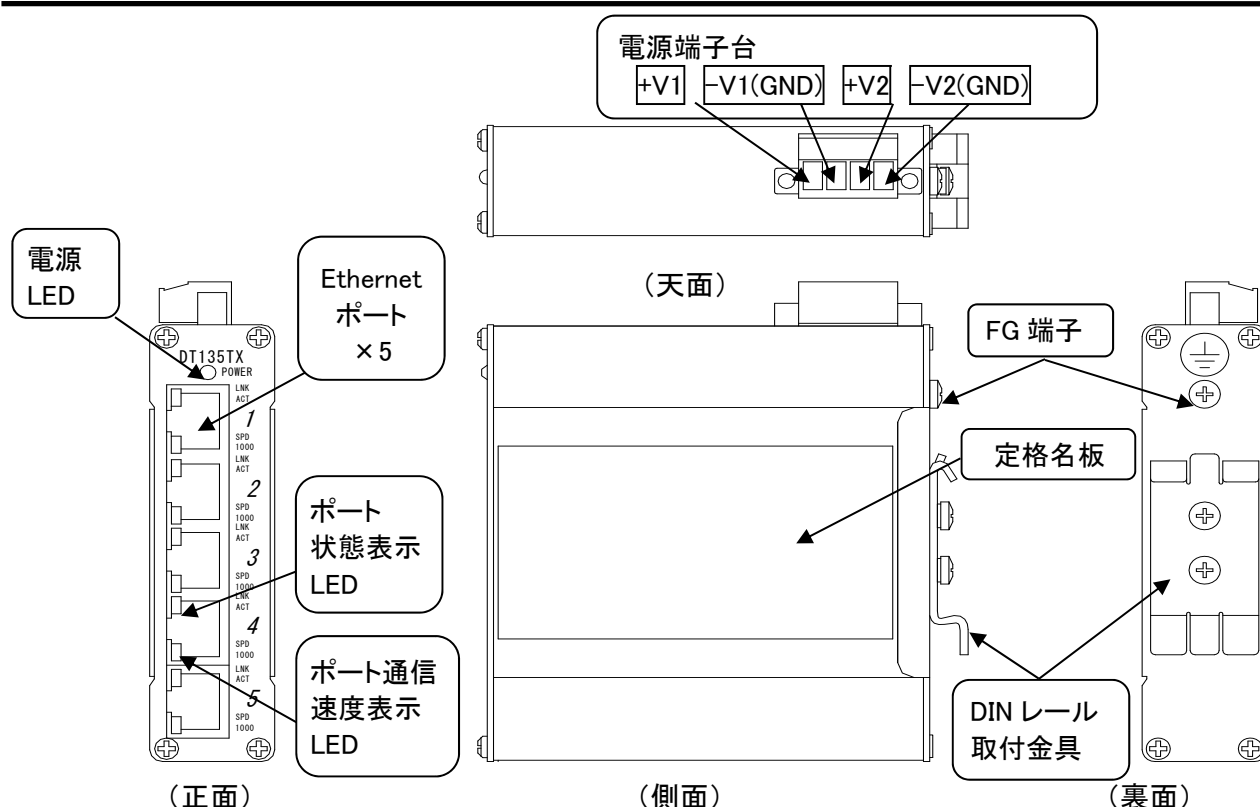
電源端子台
+V1 −V1(GND) +V2 −V2(GND)

（天面）

電源 LED

Ethernet ポート ×5

DT135TX
POWER
LNK ACT
1
SPD 1000
LNK ACT
2
SPD 1000
LNK ACT
3
SPD 1000
LNK ACT
4
SPD 1000
LNK ACT
5
SPD 1000

ポート 状態表示 LED

ポート通信 速度表示 LED

FG 端子

定格名板

DIN レール 取付金具

（正面）

（側面）

（裏面）